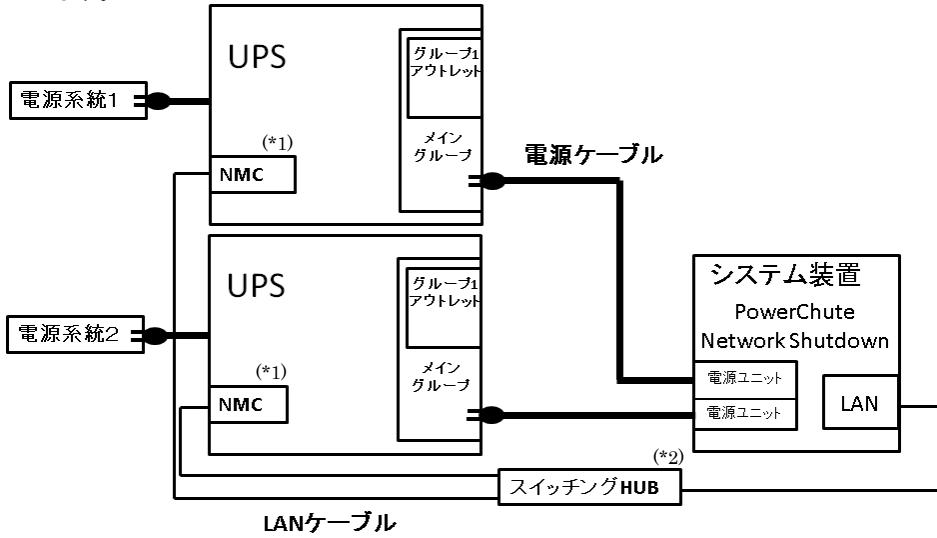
UPS

グループ1 アウトレット

電源系統1

(*1)

メイン グループ

電源ケーブル

NMC

UPS

グループ1 アウトレット

システム装置

PowerChute Network Shutdown

電源系統2

(*1)

メイン グループ

NMC

電源ユニット

電源ユニット

LAN

(*2)

スイッチングHUB

LANケーブル